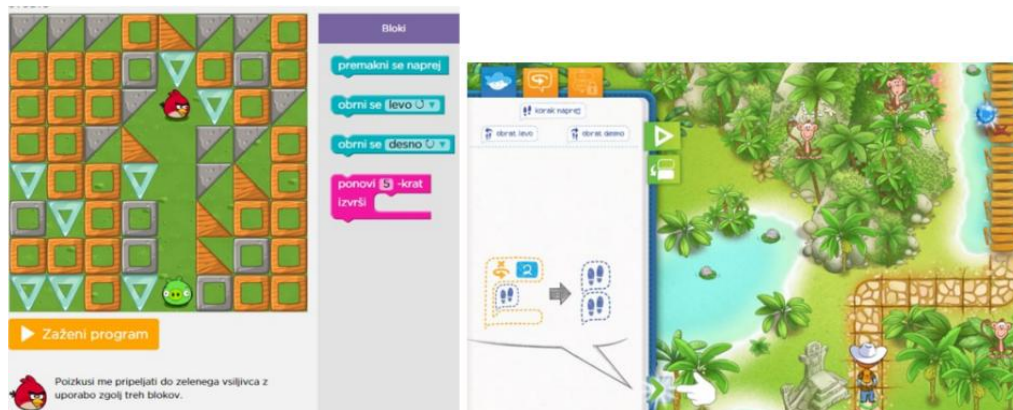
Bloki

premakni se naprej

obrni se levo ↺

obrni se desno ↻

ponovi 5 -krat
izvrši

Zaženi program

Poizkusi me pripeljati do zelenega vsiljivca z uporabo zgolj treh blokov.

korak naprej

obrat levo

obrat desno

2